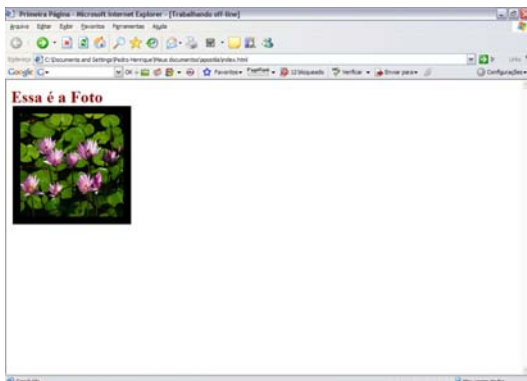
Primeira Página - Microsoft Internet Explorer - [Trabalhando off-line]

Arquivo Editar Exibir Favoritos Ferramentas Ajuda

Endereço C:\Documents and Settings\Pedro Henrique\Meus documentos\apostila\index.html

Ir Links

Google G-

Ok Favoritos PageRank 12 bloqueado Verificar Enviar para Configurações

Essa é a Foto

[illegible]